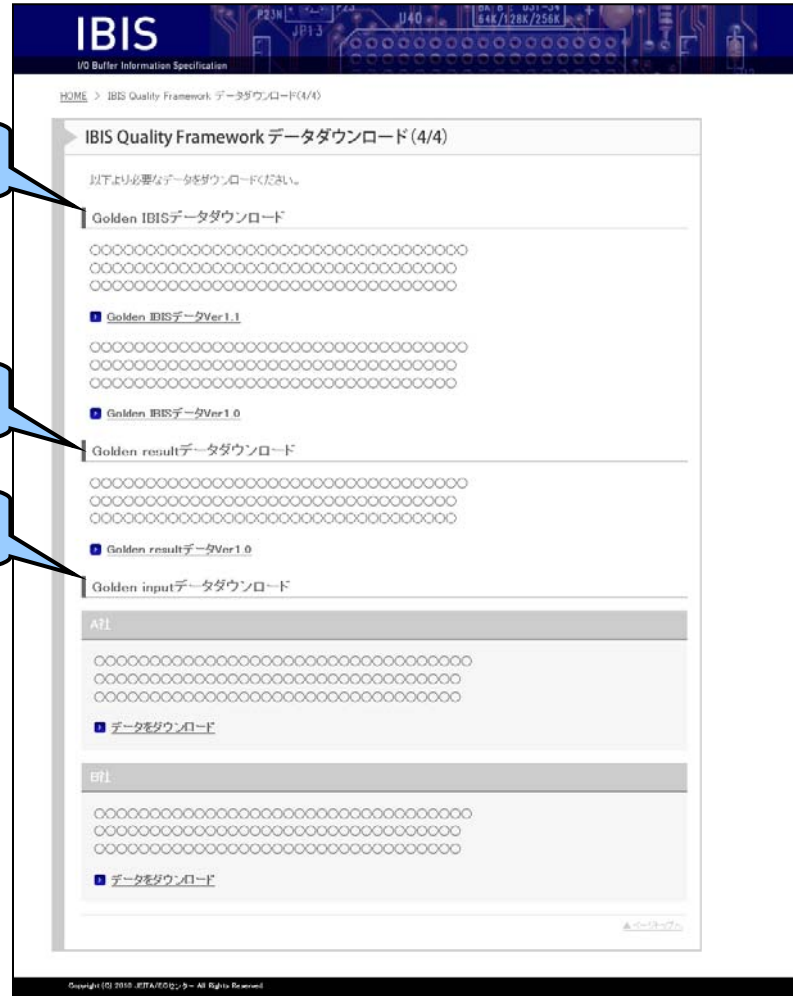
IBIS
I/O Buffer Information Specification

HOME > IBIS Quality Framework データダウンロード(4/4)

IBIS Quality Framework データダウンロード(4/4)

以下より必要なデータをダウンロードください。

Golden IBISデータダウンロード

○○○○○○○○○○○○○○○○○○○○○○○○○○○○○○○○○
○○○○○○○○○○○○○○○○○○○○○○○○○○○○○○○○
○○○○○○○○○○○○○○○○○○○○○○○○○○○○○○○○

Golden IBISデータVer1.1

○○○○○○○○○○○○○○○○○○○○○○○○○○○○○○○○○
○○○○○○○○○○○○○○○○○○○○○○○○○○○○○○○○
○○○○○○○○○○○○○○○○○○○○○○○○○○○○○○○○

Golden IBISデータVer1.0

Golden resultデータダウンロード

○○○○○○○○○○○○○○○○○○○○○○○○○○○○○○○○○
○○○○○○○○○○○○○○○○○○○○○○○○○○○○○○○○
○○○○○○○○○○○○○○○○○○○○○○○○○○○○○○○○

Golden resultデータVer1.0

Golden inputデータダウンロード

A社

○○○○○○○○○○○○○○○○○○○○○○○○○○○○○○○○○
○○○○○○○○○○○○○○○○○○○○○○○○○○○○○○○○
○○○○○○○○○○○○○○○○○○○○○○○○○○○○○○○○

データをダウンロード

B社

○○○○○○○○○○○○○○○○○○○○○○○○○○○○○○○○○
○○○○○○○○○○○○○○○○○○○○○○○○○○○○○○○○
○○○○○○○○○○○○○○○○○○○○○○○○○○○○○○○○

データをダウンロード

▲ページトップへ

Copyright (C) 2010 JEITA/EDセンター All Rights Reserved